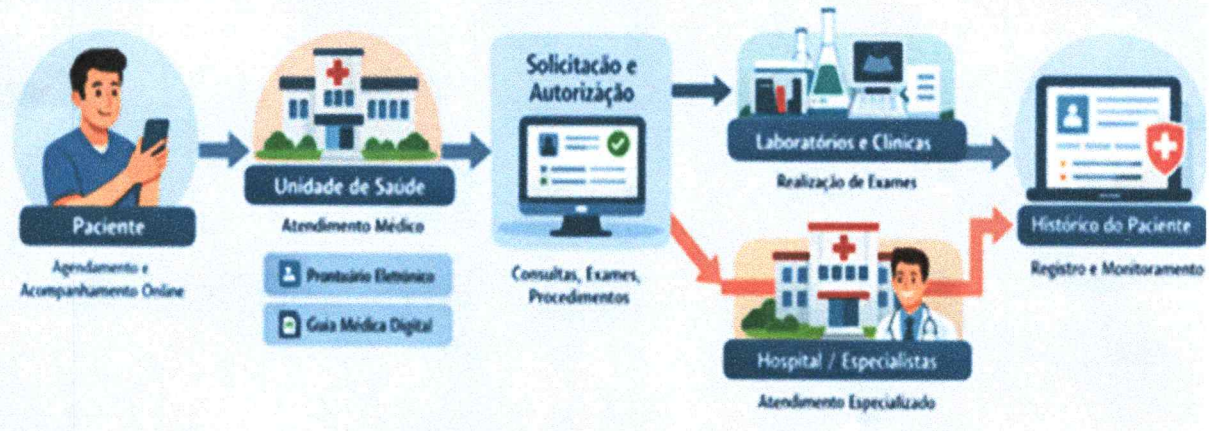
Paciente

Agendamento e Acompanhamento Online

Unidade de Saúde

Atendimento Médico

Prontuário Eletrônico

Guia Médica Digital

Solicitação e Autorização

Consultas, Exames, Procedimentos

Laboratórios e Clínicas

Realização de Exames

Hospital / Especialistas

Atendimento Especializado

Histórico do Paciente

Registro e Monitoramento